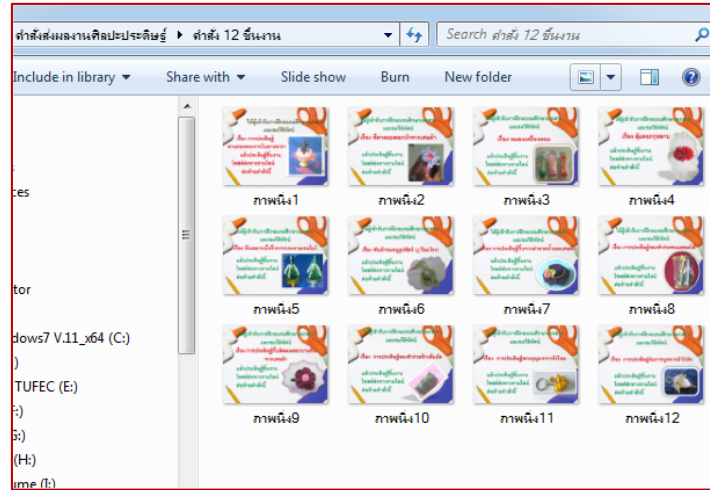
คำสั่งส่งผลงานศิลปะประดิษฐ์ ▸ คำสั่ง 12 ชิ้นงาน
Search คำสั่ง 12 ชิ้นงาน

Include in library ▾ Share with ▾ Slide show Burn New folder

ces
tor
dows7 V.11_x64 (C:)
)
TUFEC (E:)
F:)
G:)
(H:)
ume (I:)

ภาพนิ่ง1
ภาพนิ่ง2
ภาพนิ่ง3
ภาพนิ่ง4
ภาพนิ่ง5
ภาพนิ่ง6
ภาพนิ่ง7
ภาพนิ่ง8
ภาพนิ่ง9
ภาพนิ่ง10
ภาพนิ่ง11
ภาพนิ่ง12